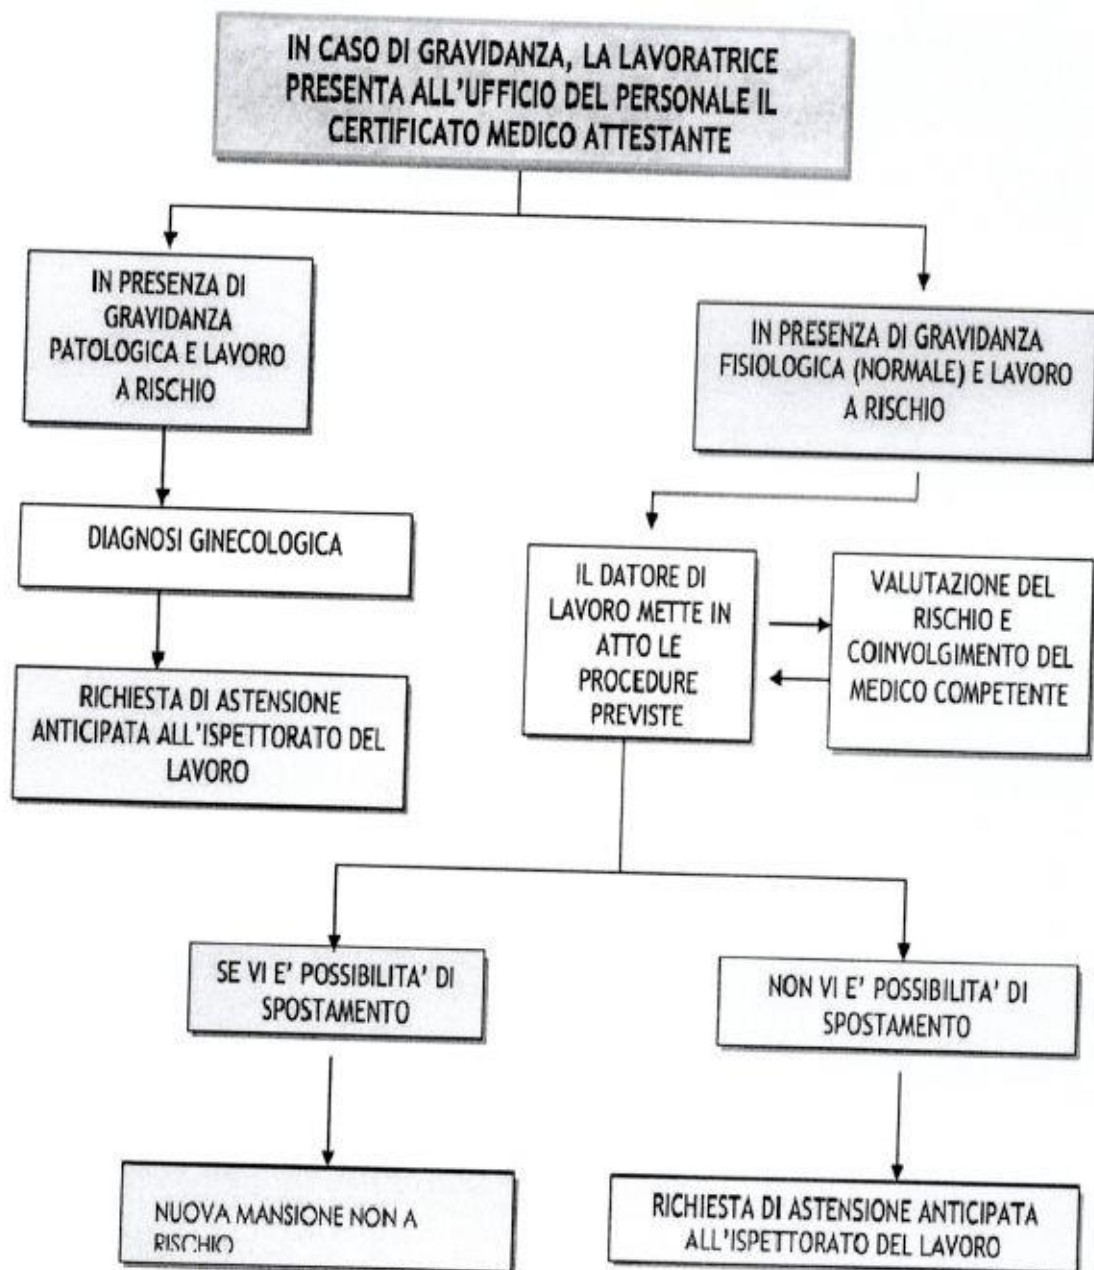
IN CASO DI GRAVIDANZA, LA LAVORATRICE PRESENTA ALL'UFFICIO DEL PERSONALE IL CERTIFICATO MEDICO ATTESTANTE

IN PRESENZA DI GRAVIDANZA PATOLOGICA E LAVORO A RISCHIO

DIAGNOSI GINECOLOGICA

RICHIESTA DI ASTENSIONE ANTICIPATA ALL'ISPETTORATO DEL LAVORO

IN PRESENZA DI GRAVIDANZA FISIOLOGICA (NORMALE) E LAVORO A RISCHIO

IL DATORE DI LAVORO METTE IN ATTO LE PROCEDURE PREVISTE

VALUTAZIONE DEL RISCHIO E COINVOLGIMENTO DEL MEDICO COMPETENTE

SE VI E' POSSIBILITA' DI SPOSTAMENTO

NUOVA MANSIONE NON A RISCHIO

NON VI E' POSSIBILITA' DI SPOSTAMENTO

RICHIESTA DI ASTENSIONE ANTICIPATA ALL'ISPETTORATO DEL LAVORO